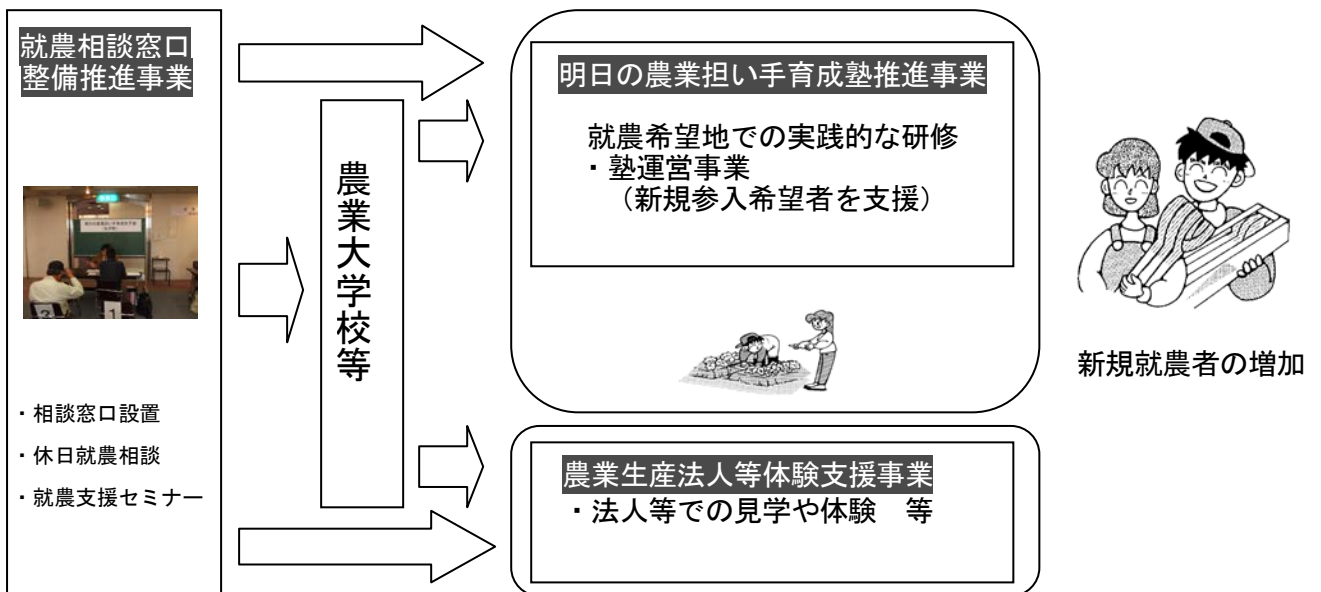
就農相談窓口
整備推進事業

・相談窓口設置
・休日就農相談
・就農支援セミナー

農業大学校等

明日の農業担い手育成塾推進事業

就農希望地での実践的な研修
・塾運営事業
（新規参入希望者を支援）

農業生産法人等体験支援事業
・法人等での見学や体験　等

新規就農者の増加